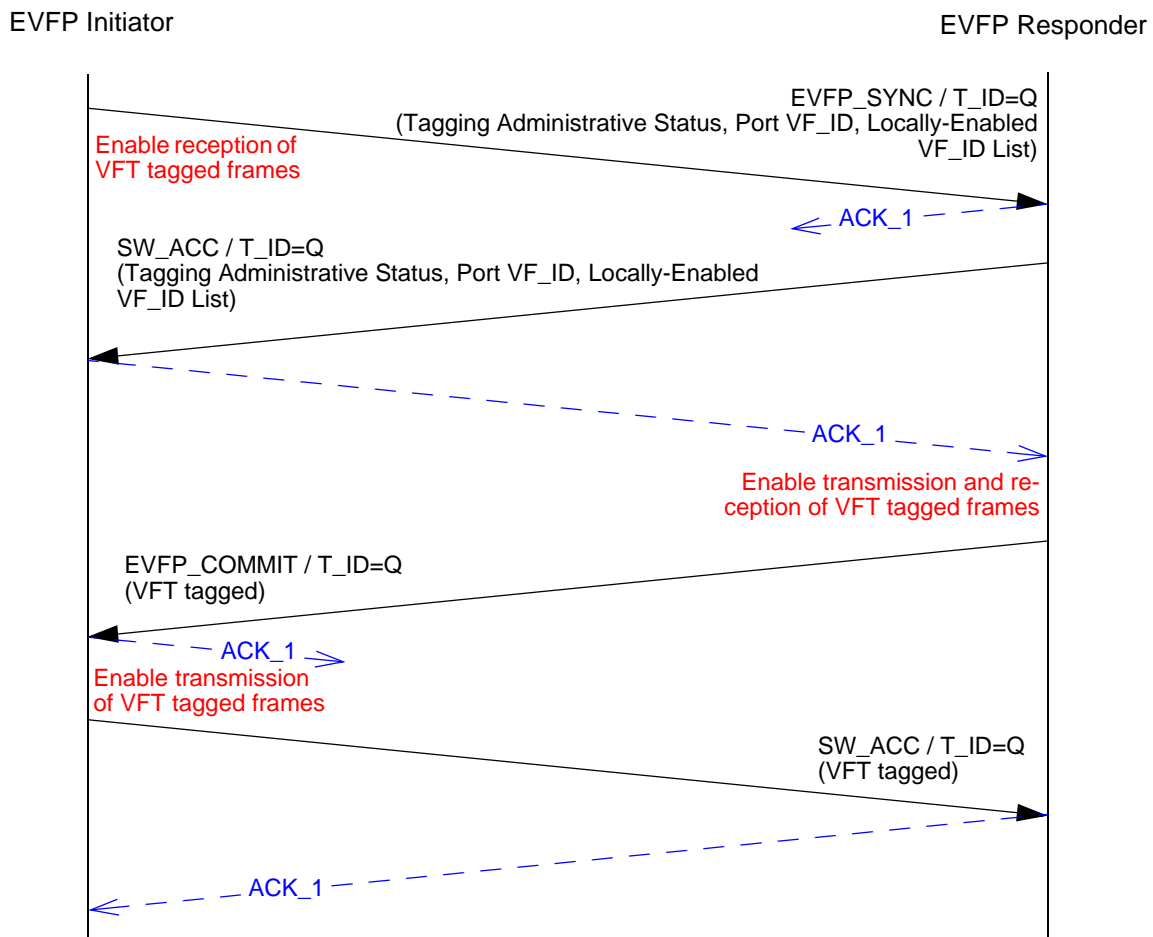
EVFP Initiator

EVFP Responder

EVFP_SYNC / T_ID=Q
(Tagging Administrative Status, Port VF_ID, Locally-Enabled VF_ID List)

Enable reception of VFT tagged frames

ACK_1

SW_ACC / T_ID=Q
(Tagging Administrative Status, Port VF_ID, Locally-Enabled VF_ID List)

ACK_1

Enable transmission and reception of VFT tagged frames

EVFP_COMMIT / T_ID=Q
(VFT tagged)

ACK_1

Enable transmission of VFT tagged frames

SW_ACC / T_ID=Q
(VFT tagged)

ACK_1